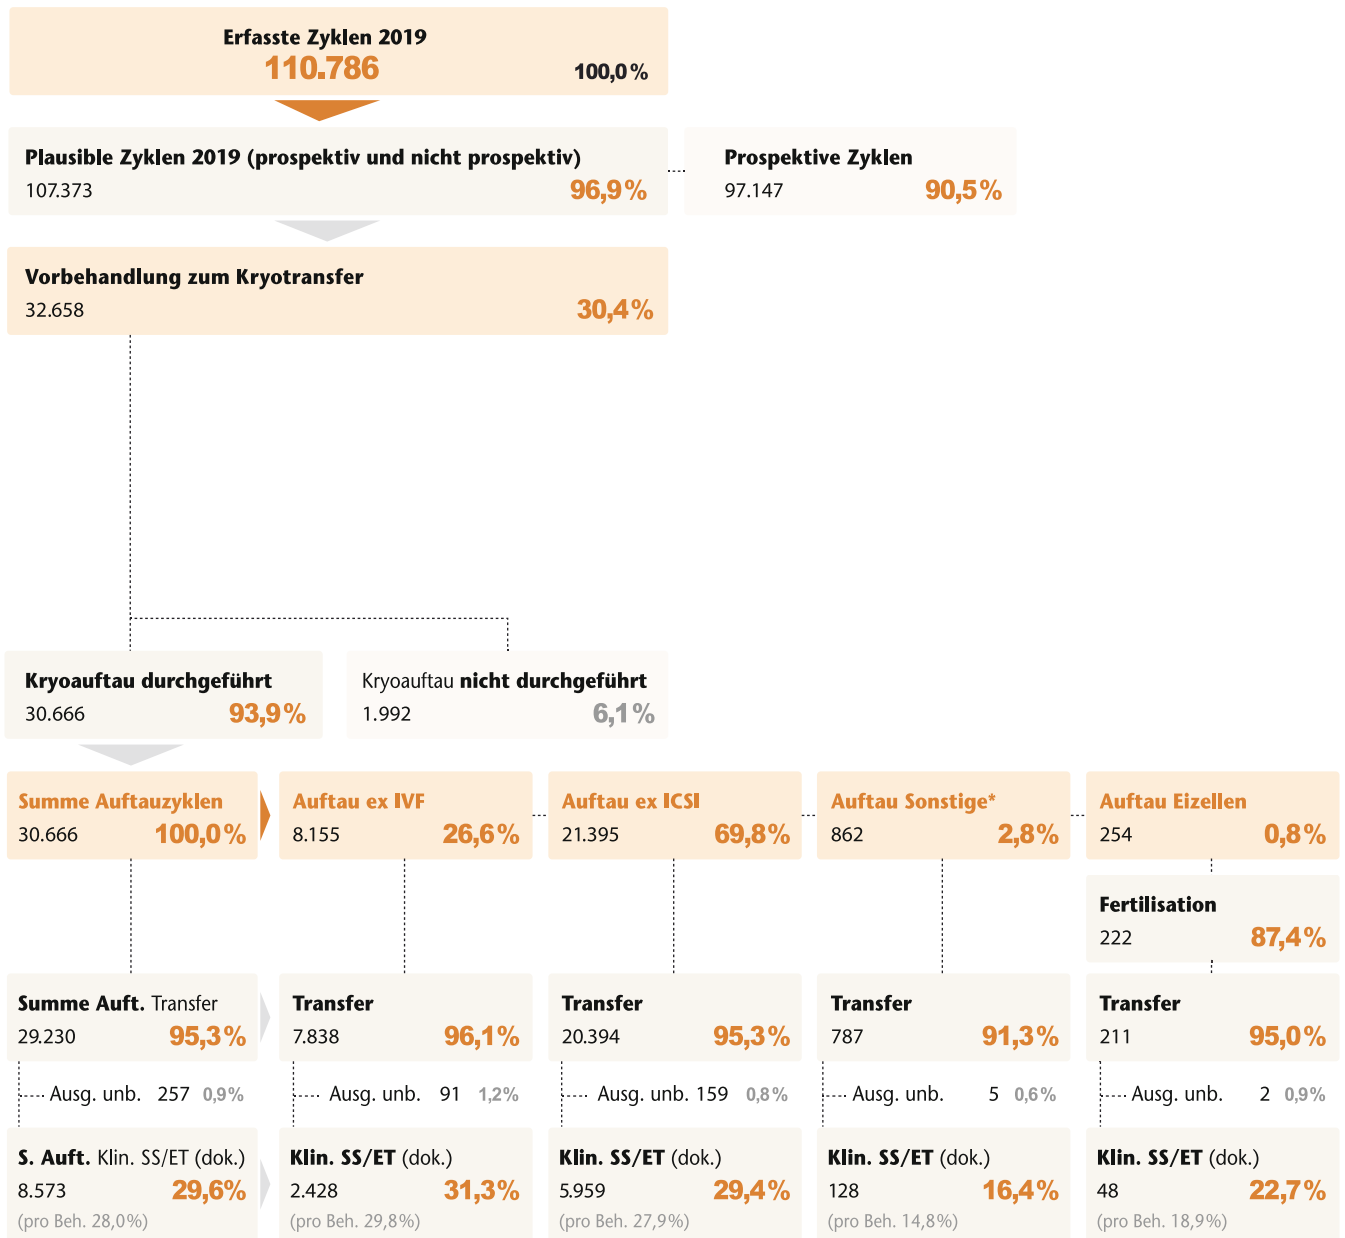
Erfasste Zyklen 2019
110.786 100,0 %

Plausible Zyklen 2019 (prospektiv und nicht prospektiv)
107.373 96,9 %

Prospektive Zyklen
97.147 90,5 %

Vorbehandlung zum Kryotransfer
32.658 30,4 %

Kryoauftau durchgeführt
30.666 93,9 %

Kryoauftau nicht durchgeführt
1.992 6,1 %

Summe Auftauzyklen
30.666 100,0 %

Auftau ex IVF
8.155 26,6 %

Auftau ex ICSI
21.395 69,8 %

Auftau Sonstige*
862 2,8 %

Auftau Eizellen
254 0,8 %

Fertilisation
222 87,4 %

Summe Auft. Transfer
29.230 95,3 %

Transfer
7.838 96,1 %

Transfer
20.394 95,3 %

Transfer
787 91,3 %

Transfer
211 95,0 %

Ausg. unb. 257 0,9 %

Ausg. unb. 91 1,2 %

Ausg. unb. 159 0,8 %

Ausg. unb. 5 0,6 %

Ausg. unb. 2 0,9 %

S. Auft. Klin. SS/ET (dok.)
8.573 29,6 %
(pro Beh. 28,0 %)

Klin. SS/ET (dok.)
2.428 31,3 %
(pro Beh. 29,8 %)

Klin. SS/ET (dok.)
5.959 29,4 %
(pro Beh. 27,9 %)

Klin. SS/ET (dok.)
128 16,4 %
(pro Beh. 14,8 %)

Klin. SS/ET (dok.)
48 22,7 %
(pro Beh. 18,9 %)